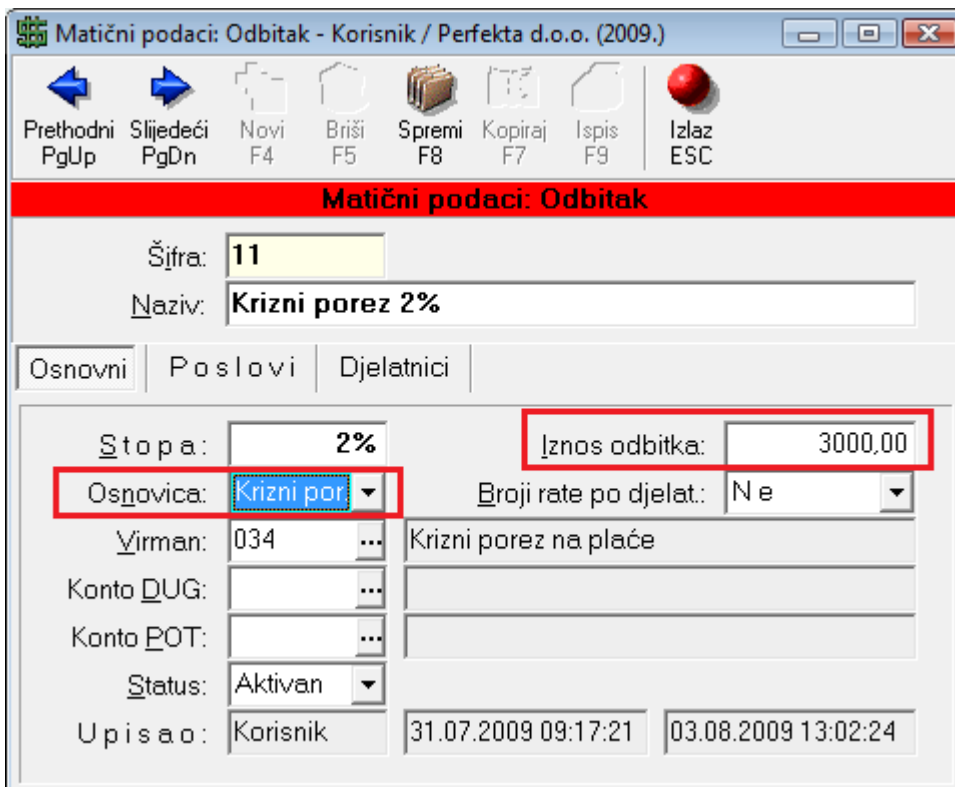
Matični podaci: Odbitak - Korisnik / Perfekta d.o.o. (2009.)

Prethodni PgUp
Slijedeći PgDn
Novi F4
Briši F5
Spremi F8
Kopiraj F7
Ispis F9
Izlaz ESC

Matični podaci: Odbitak

Šifra: 11
Naziv: Krizni porez 2%

Osnovni
P o s l o v i
Djelatnici

S t o p a : 2%
Iznos odbitka: 3000,00
Osnovica: Krizni por
Broji rate po djelat.: N e
Virman: 034 Krizni porez na plaće
Konto DUG:
Konto POT:
Status: Aktivan
U p i s a o : Korisnik 31.07.2009 09:17:21 03.08.2009 13:02:24